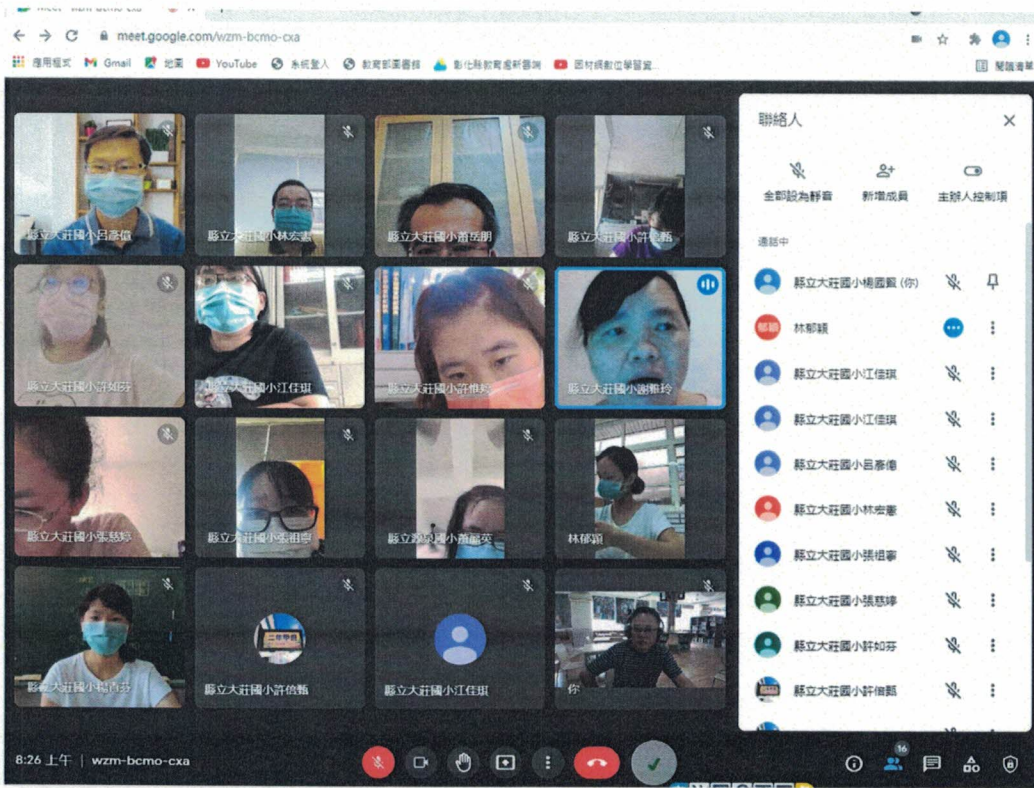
meet.google.com/wzm-bcmo-cxa

應用程式 Gmail 地圖 YouTube 系統登入 教育部圖書館 彰化縣教育處新聞網 因材網數位學習資...

閱讀清單

縣立大莊國小呂彥億
縣立大莊國小林宏憲
縣立大莊國小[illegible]
縣立大莊國小許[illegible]

縣立大莊國小許如芬
縣立大莊國小江佳琪
縣立大莊國小許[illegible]
縣立大莊國小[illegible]

縣立大莊國小張慈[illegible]
縣立大莊國小張祖寧
縣立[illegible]國小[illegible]
林郁穎

縣立大莊國小楊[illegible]
縣立大莊國小許倍甄
縣立大莊國小江佳琪
你

聯絡人
全部設為靜音
新增成員
主辦人控制項
通話中
縣立大莊國小楊國甄 (你)
林郁穎
縣立大莊國小江佳琪
縣立大莊國小江佳琪
縣立大莊國小呂彥億
縣立大莊國小林宏憲
縣立大莊國小張祖寧
縣立大莊國小張慈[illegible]
縣立大莊國小許如芬
縣立大莊國小許倍甄

8:26 上午 | wzm-bcmo-cxa
16